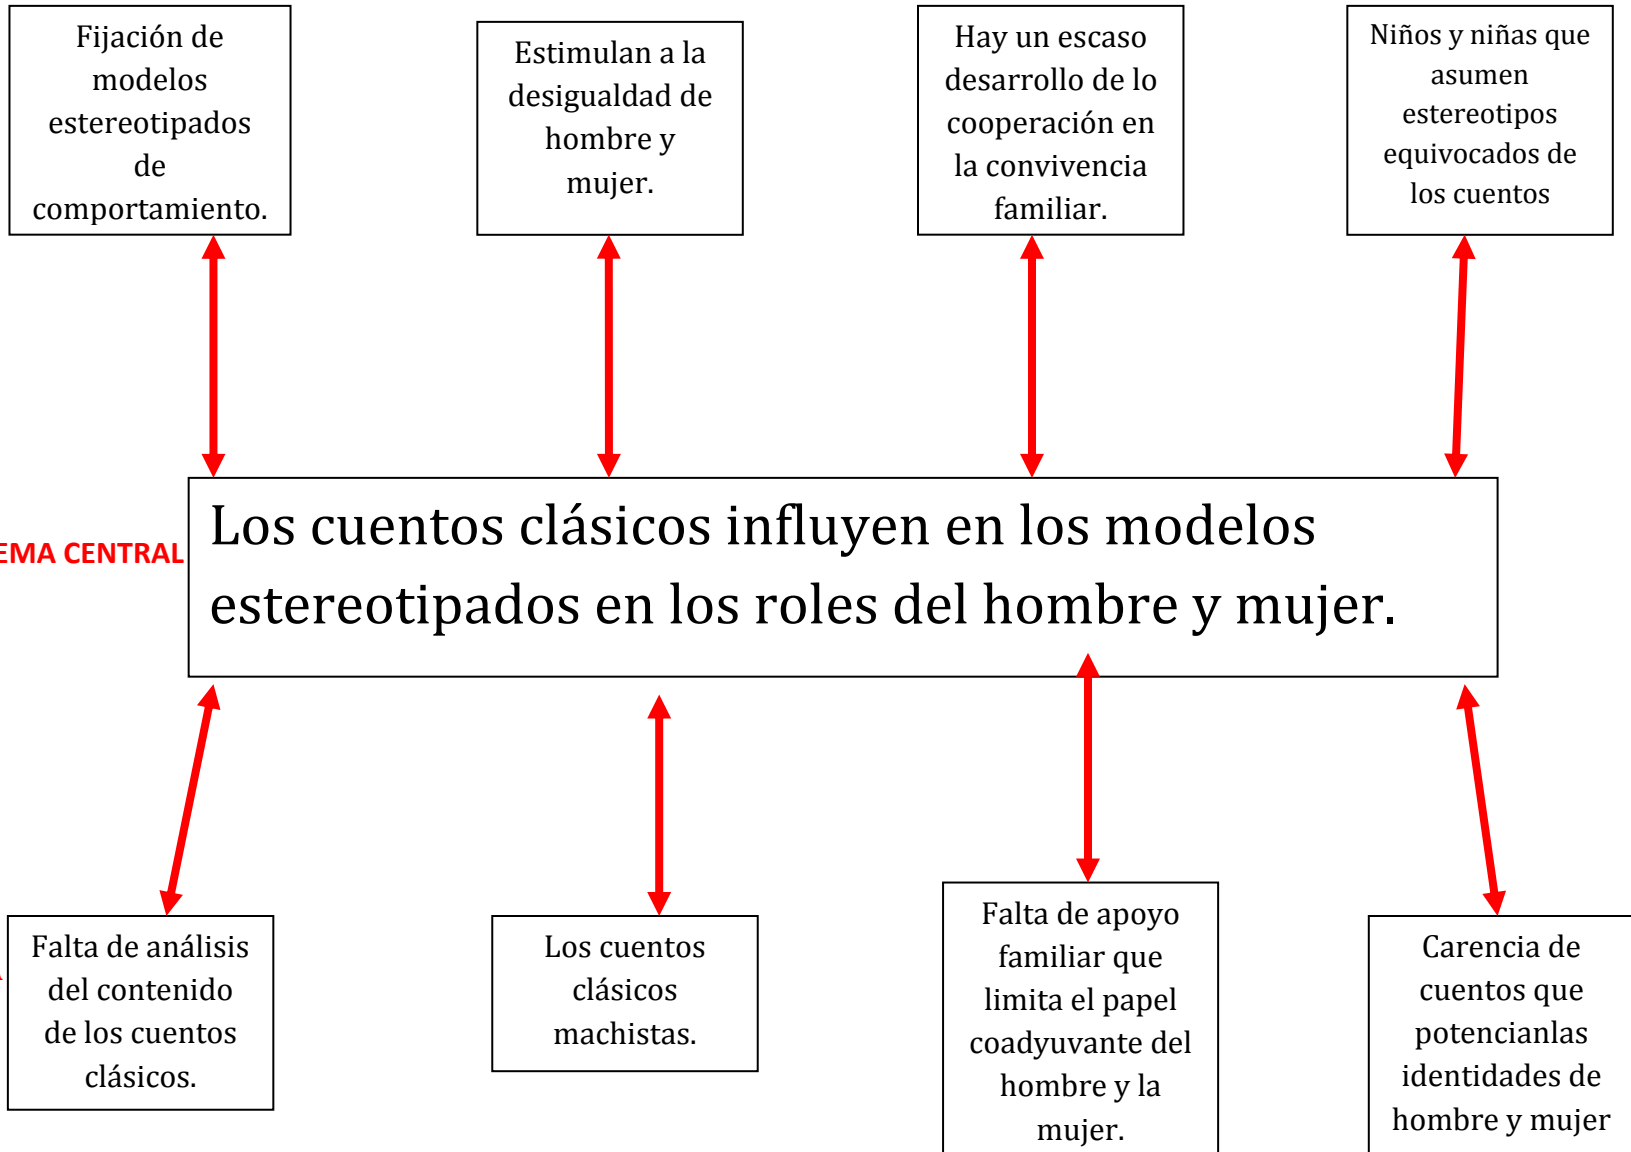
Fijación de modelos estereotipados de comportamiento.

Estimulan a la desigualdad de hombre y mujer.

Hay un escaso desarrollo de lo cooperación en la convivencia familiar.

Niños y niñas que asumen estereotipos equivocados de los cuentos

EMA CENTRAL

Los cuentos clásicos influyen en los modelos estereotipados en los roles del hombre y mujer.

Falta de análisis del contenido de los cuentos clásicos.

Los cuentos clásicos machistas.

Falta de apoyo familiar que limita el papel coadyuvante del hombre y la mujer.

Carencia de cuentos que potencianlas identidades de hombre y mujer